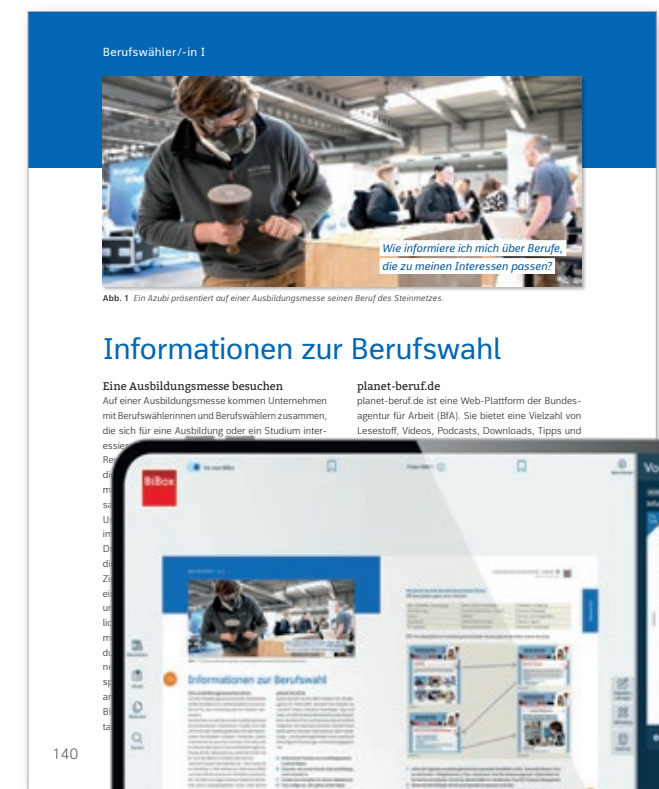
Berufswähler/-in I

Wie informiere ich mich über Berufe, die zu meinen Interessen passen?

Abb. 1 Ein Azubi präsentiert auf einer Ausbildungsmesse seinen Beruf des Steinmetzes.

Informationen zur Berufswahl

Eine Ausbildungsmesse besuchen
Auf einer Ausbildungsmesse kommen Unternehmen mit Berufswählerinnen und Berufswählern zusammen, die sich für eine Ausbildung oder ein Studium interessieren. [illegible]

planet-beruf.de
planet-beruf.de ist eine Web-Plattform der Bundesagentur für Arbeit (BfA). Sie bietet eine Vielzahl von Lesestoff, Videos, Podcasts, Downloads, Tipps und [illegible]

BiBox

Informationen zur Berufswahl

140